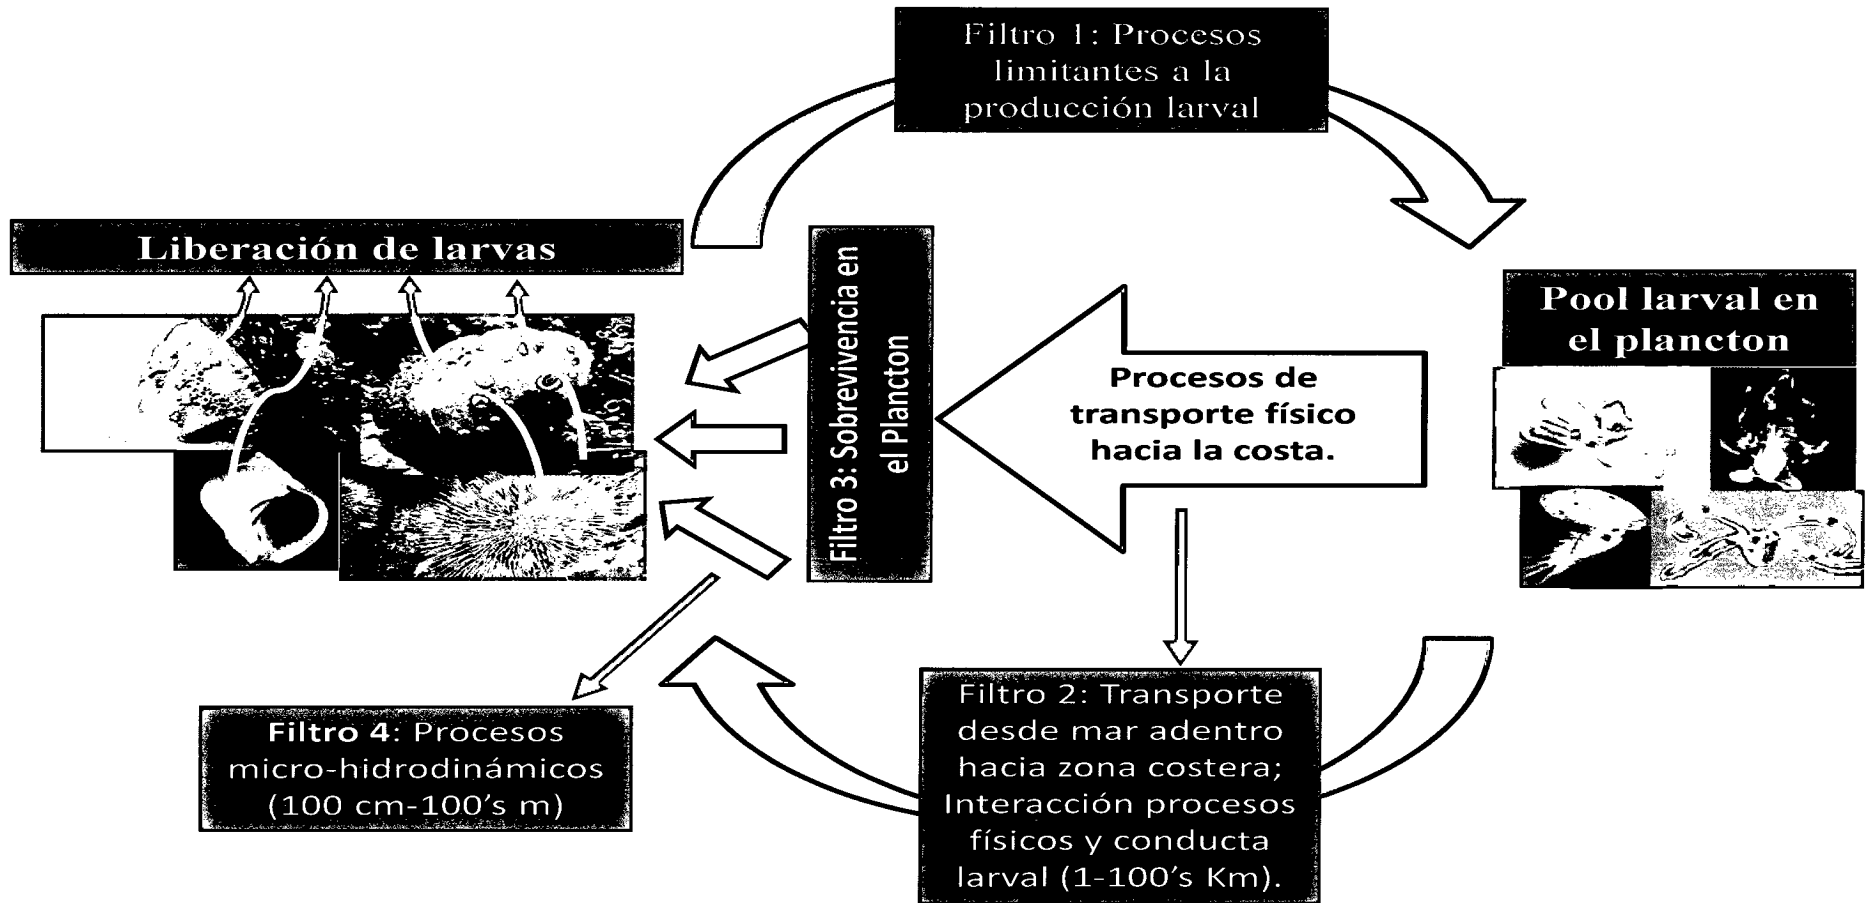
Filtro 1: Procesos limitantes a la producción larval

Liberación de larvas

Filtro 3: Sobrevivencia en el Plancton

Procesos de transporte físico hacia la costa.

Pool larval en el plancton

Filtro 4: Procesos micro-hidrodinámicos (100 cm-100's m)

Filtro 2: Transporte desde mar adentro hacia zona costera; Interacción procesos físicos y conducta larval (1-100's Km).